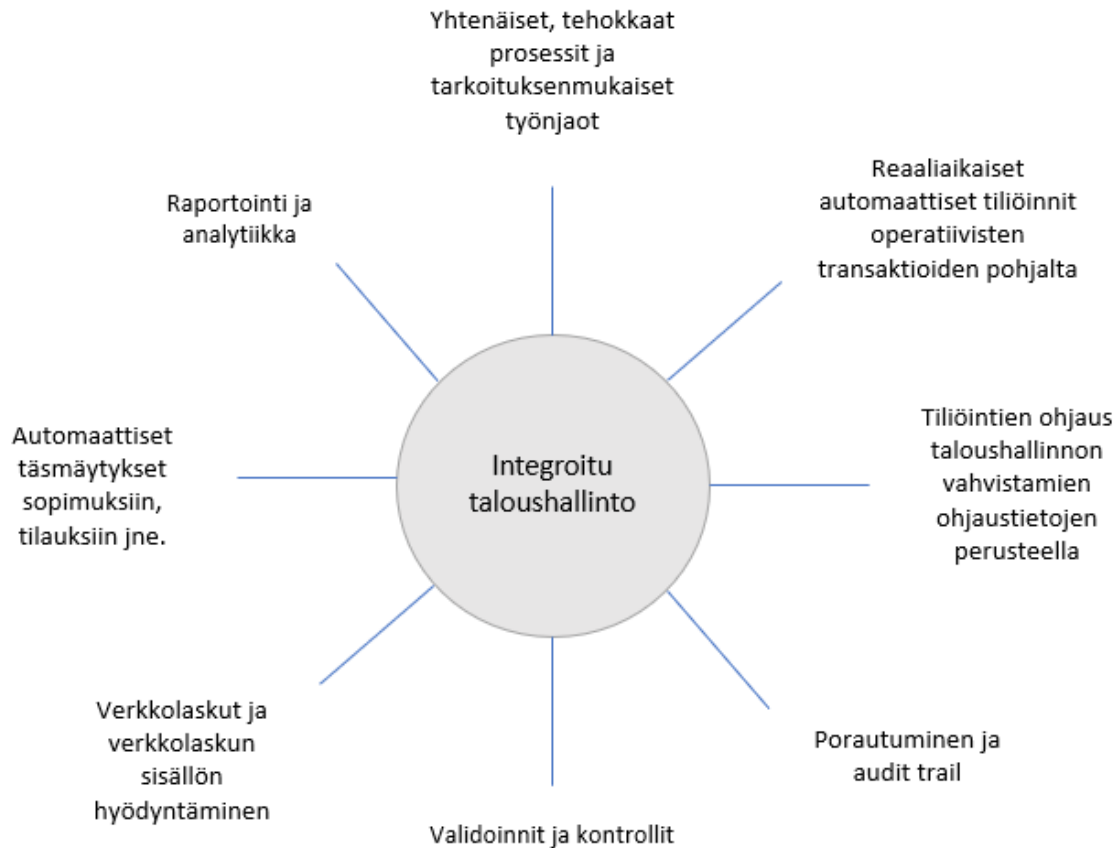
Yhtenäiset, tehokkaat prosessit ja tarkoituksenmukaiset työnjaot

Raportointi ja analytiikka

Reaaliaikaiset automaattiset tiliöinnit operatiivisten transaktioiden pohjalta

Automaattiset täsmäytykset sopimuksiin, tilauksiin jne.

Integroitu taloushallinto

Tiliöintien ohjaus taloushallinnon vahvistamien ohjaustietojen perusteella

Verkkolaskut ja verkkolaskun sisällön hyödyntäminen

Porautuminen ja audit trail

Validoinnit ja kontrollit